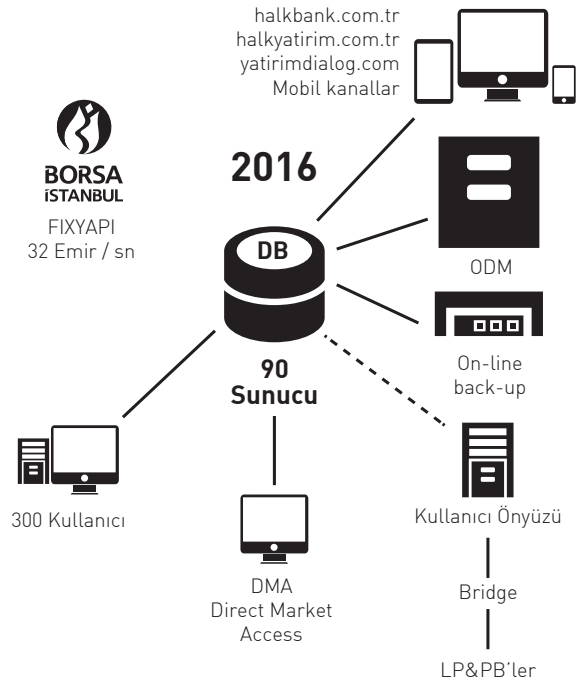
halkbank.com.tr
halkyatirim.com.tr
yatirimdialog.com
Mobil kanallar

BORSA
İSTANBUL

FIXYAPI
32 Emir / sn

2016

DB

90
Sunucu

ODM

On-line
back-up

300 Kullanıcı

DMA
Direct Market
Access

Kullanıcı Önyüzü

Bridge

LP&PB'ler